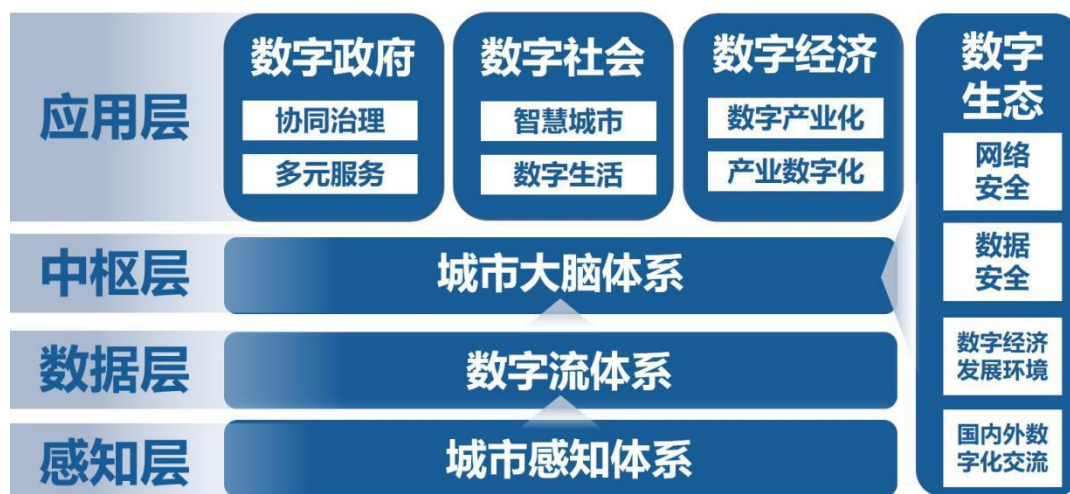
应用层

数字政府
协同治理
多元服务

数字社会
智慧城市
数字生活

数字经济
数字产业化
产业数字化

数字生态
网络安全
数据安全
数字经济发展环境
国内外数字化交流

中枢层
城市大脑体系

数据层
数字流体系

感知层
城市感知体系